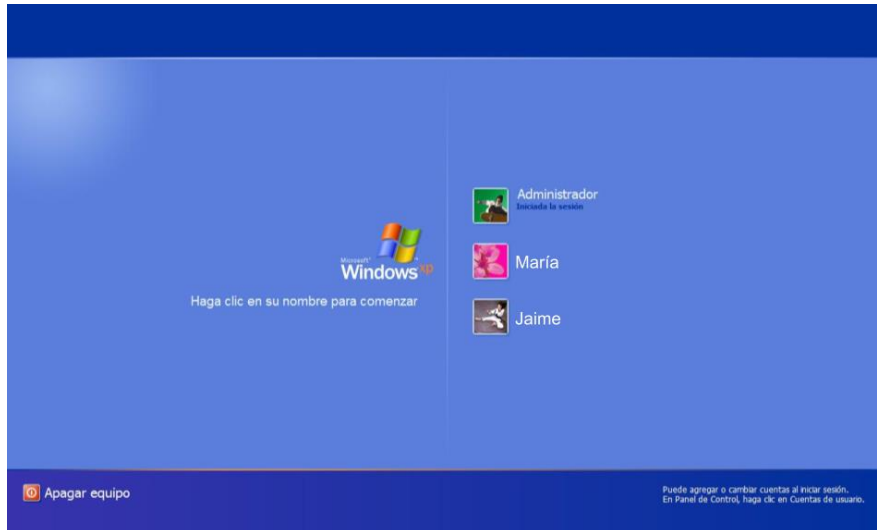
Microsoft Windows xp

Haga clic en su nombre para comenzar

Administrador
Iniciada la sesión

María

Jaime

Apagar equipo

Puede agregar o cambiar cuentas al iniciar sesión.
En Panel de Control, haga clic en Cuentas de usuario.